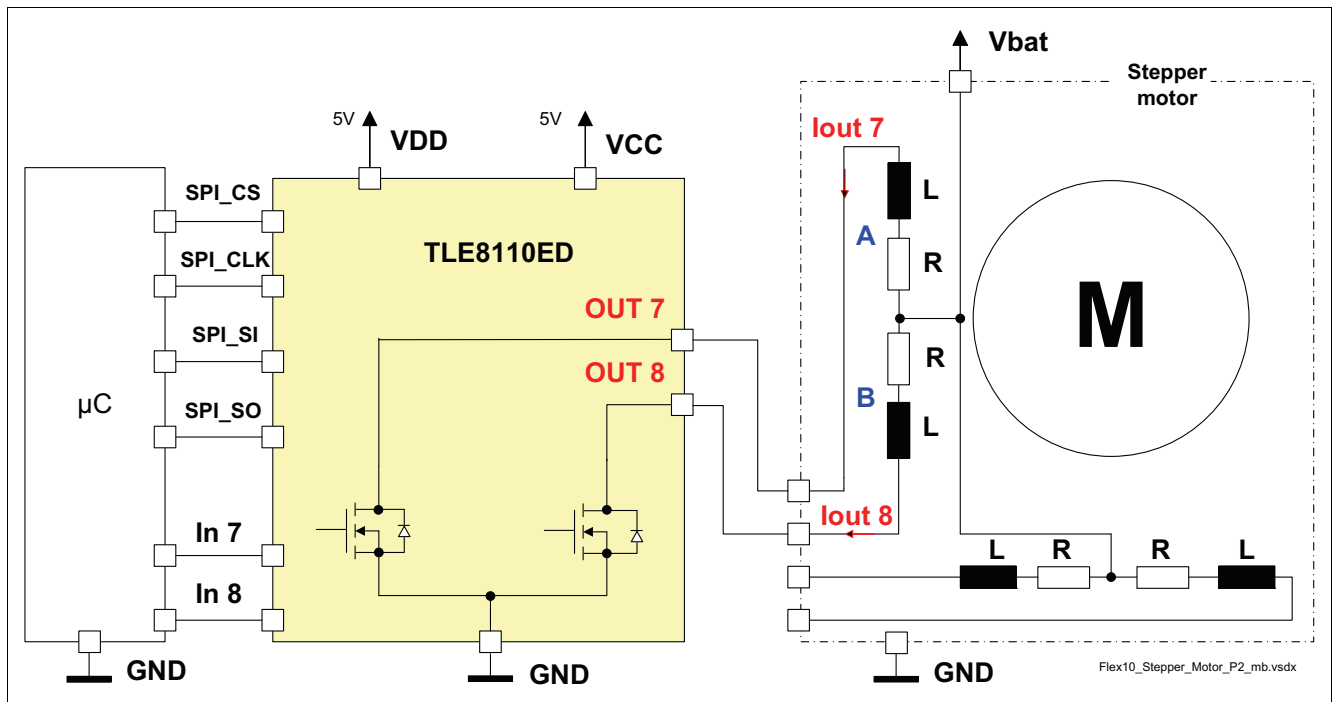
Vbat

Stepper motor

5V VDD

5V VCC

Iout 7

L

A

R

M

R

B

L

Iout 8

L R R L

SPI_CS

SPI_CLK

SPI_SI

SPI_SO

µC

In 7

In 8

TLE8110ED

OUT 7

OUT 8

GND

GND

GND

Flex10_Stepper_Motor_P2_mb.vsdx